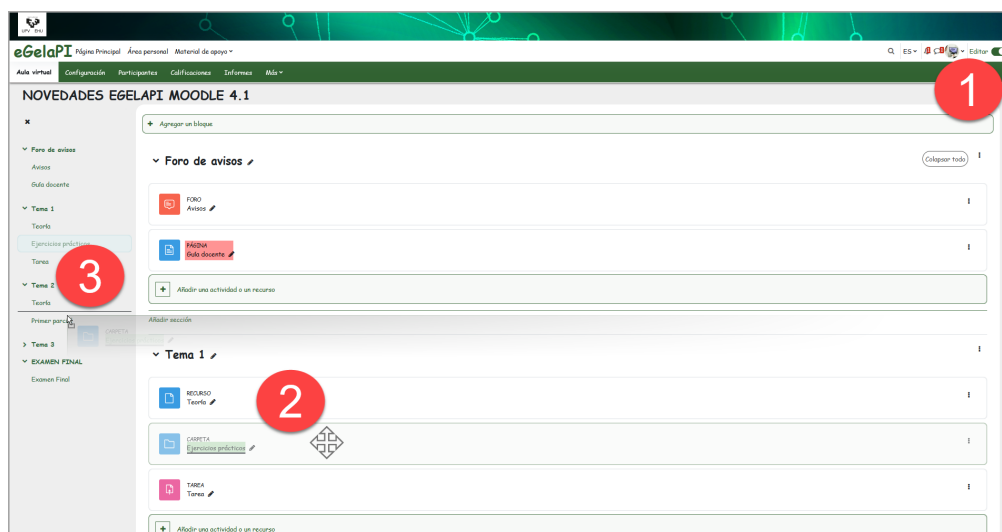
UPV EHU

eGelaPI Página Principal Área personal Material de apoyo

ES Editar

Aula virtual Configuración Participantes Calificaciones Informes Más

NOVEDADES EGELAPI MOODLE 4.1

1

Foro de avisos
Avisos
Guía docente
Tema 1
Teoría
Ejercicios prácticos
Tarea
Tema 2
Teoría
Primer parcial
Tema 3
EXAMEN FINAL
Examen Final

3

Agregar un bloque

Foro de avisos

Colapsar todo

FORO
Avisos

PÁGINA
Guía docente

Añadir una actividad o un recurso

Añadir sección

CARPETA

Tema 1

RECURSO
Teoría

2

CARPETA
Ejercicios prácticos

TAREA
Tarea

Añadir una actividad o un recurso